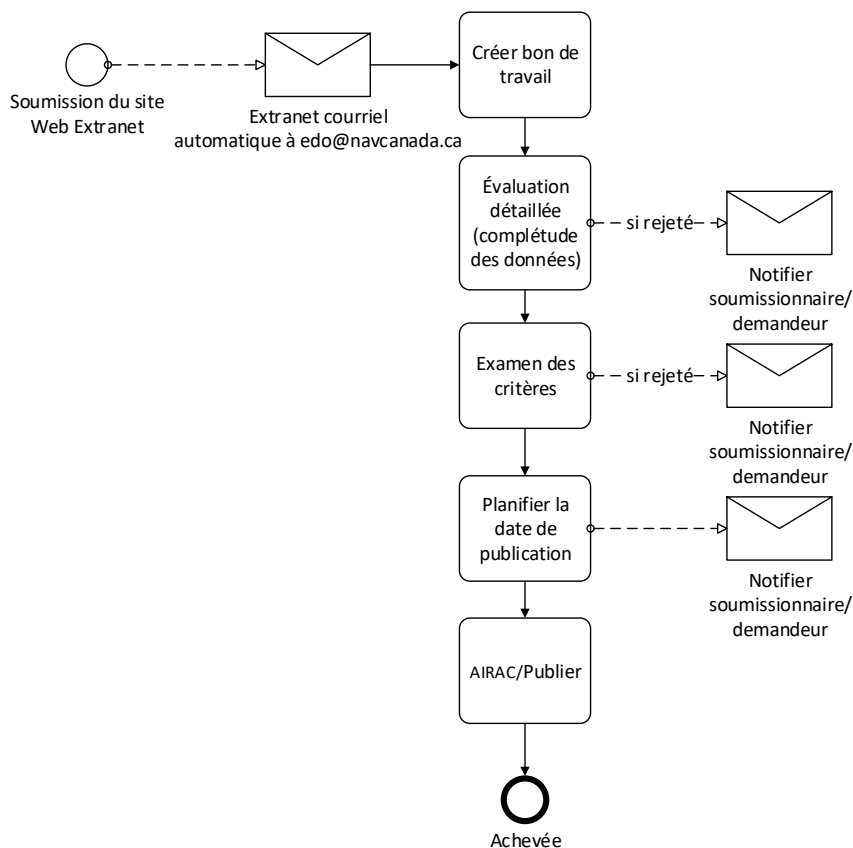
Soumission du site Web Extranet

Extranet courriel automatique à edo@navcanada.ca

Créer bon de travail

Évaluation détaillée (complétude des données)

si rejeté

Notifier soumissionnaire/ demandeur

Examen des critères

si rejeté

Notifier soumissionnaire/ demandeur

Planifier la date de publication

Notifier soumissionnaire/ demandeur

AIRAC/Publier

Achevée